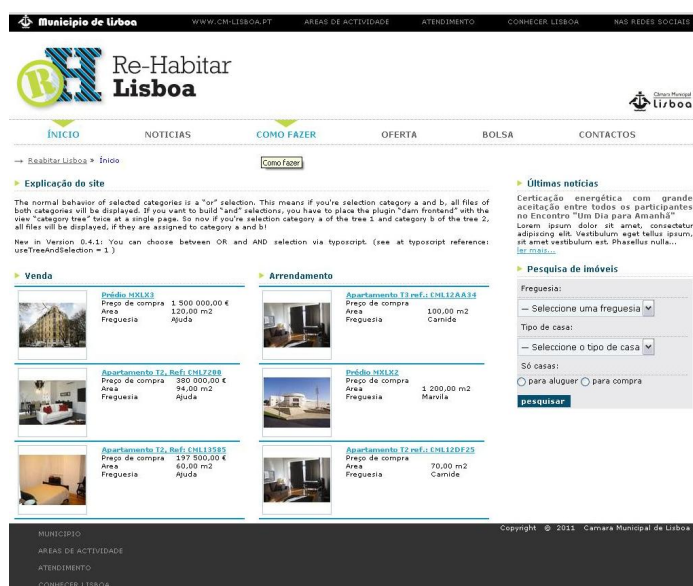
Município de Lisboa WWW.CM-LISBOA.PT AREAS DE ACTIVIDADE ATENDIMENTO CONHECER LISBOA NAS REDES SOCIAIS

Re-Habitar Lisboa

Câmara Municipal Lisboa

INÍCIO NOTICIAS COMO FAZER OFERTA BOLSA CONTACTOS

→ Reabitar Lisboa » Início

Como fazer

Explicação do site

The normal behavior of selected categories is a "or" selection. This means if you're selection category a and b, all files of both categories will be displayed. If you want to build "and" selections, you have to place the plugin "dam frontend" with the view "category tree" twice at a single page. So now if you're selection category a of the tree 1 and category b of the tree 2, all files will be displayed, if they are assigned to category a and b!

New in Version 0.4.1: You can choose between OR and AND selection via typoscript. (see at typoscript reference: useTreeAndSelection = 1 )

Venda

Prédio MXLX3
Preço de compra 1 500 000,00 €
Area 120,00 m2
Freguesia Ajuda

Apartamento T2, Ref: CML7280
Preço de compra 380 000,00 €
Area 94,00 m2
Freguesia Ajuda

Apartamento T2, Ref: CML13585
Preço de compra 197 500,00 €
Area 60,00 m2
Freguesia Ajuda

Arrendamento

Apartamento T3 ref.: CML12AA34
Preço de compra
Area 100,00 m2
Freguesia Carnide

Prédio MXLX2
Preço de compra
Area 1 200,00 m2
Freguesia Marvila

Apartamento T2 ref.: CML12DF25
Preço de compra
Area 70,00 m2
Freguesia Carnide

Últimas notícias

Certicação energética com grande aceitação entre todos os participantes no Encontro "Um Dia para Amanhã"
Lorem ipsum dolor sit amet, consectetur adipiscing elit. Vestibulum eget tellus ipsum, sit amet vestibulum est. Phasellus nulla...
ler mais...

Pesquisa de imóveis

Freguesia:
– Seleccione uma freguesia
Tipo de casa:
– Seleccione o tipo de casa
Só casas:
para aluguer para compra
pesquisar

MUNICIPIO
AREAS DE ACTIVIDADE
ATENDIMENTO
CONHECER LISBOA

Copyright © 2011 Camara Municipal de Lisboa